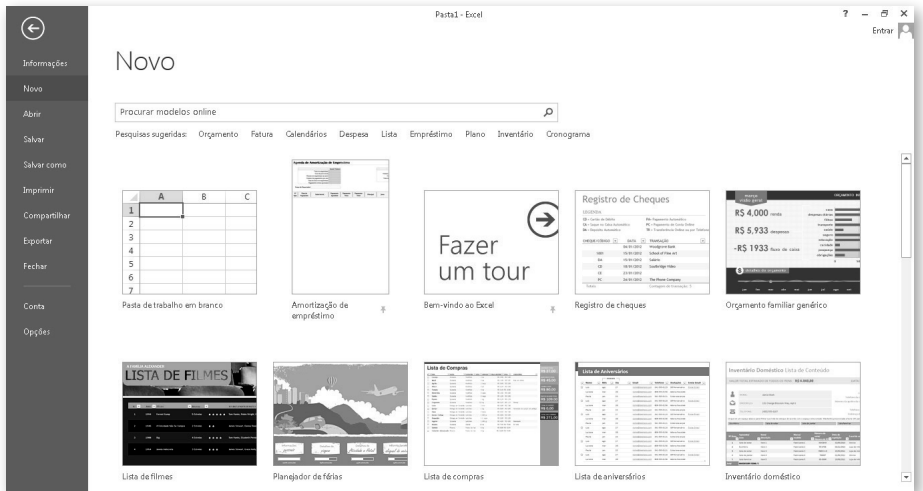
Pasta1 - Excel

? – ✕
Entrar

Informações
Novo
Abrir
Salvar
Salvar como
Imprimir
Compartilhar
Exportar
Fechar
Conta
Opções

Novo

Procurar modelos online

Pesquisas sugeridas: Orçamento Fatura Calendários Despesa Lista Empréstimo Plano Inventário Cronograma

| | A | B | C |
|---|---|---|---|
| 1 | | | |
| 2 | | | |
| 3 | | | |
| 4 | | | |
| 5 | | | |
| 6 | | | |
| 7 | | | |

Pasta de trabalho em branco

Amortização de empréstimo

Fazer um tour

Bem-vindo ao Excel

Registro de Cheques

Registro de cheques

R$ 4,000
R$ 5,933
-R$ 1933

Orçamento familiar genérico

LISTA DE FILMES

Lista de filmes

Planejador de férias

Lista de Compras

Lista de compras

Lista de Aniversários

Lista de aniversários

Inventário Doméstico Lista de Conteúdo

Inventário doméstico